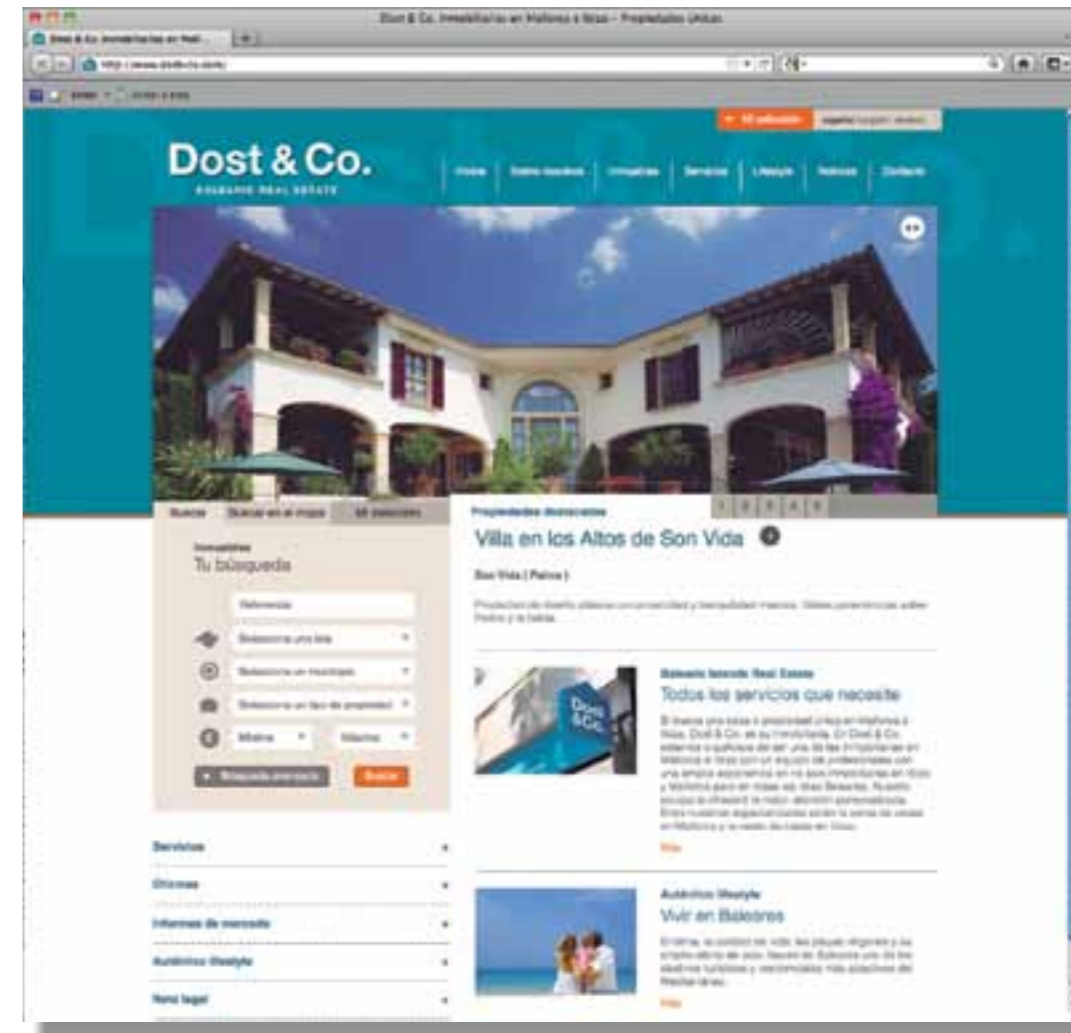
Dost & Co. Inmobiliaria en Mallorca e Ibiza – Propiedades Únicas

Dost & Co. Inmobiliarias en Mall...

http://www.dostandco.com/

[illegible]

Mi selección

Dost & Co.
BALEARIC REAL ESTATE

Home | Sobre nosotros | Inmuebles | Servicios | Lifestyle | Noticias | Contacto

Buscar | Buscar en el mapa | Mi selección

Inmuebles
Tu búsqueda

Referencia
Seleccione una Isla
Seleccione un municipio
Seleccione un tipo de propiedad
Mínimo | Máximo

Búsqueda avanzada | Buscar

Servicios
Oficinas
Informes de mercado
Auténtico lifestyle
Nota legal

Propiedades destacadas
1 2 3 4 5

Villa en los Altos de Son Vida

Son Vida ( Palma )

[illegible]

Balearic Islands Real Estate
Todos los servicios que necesite

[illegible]

Más

Auténtico lifestyle
Vivir en Baleares

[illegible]

Más